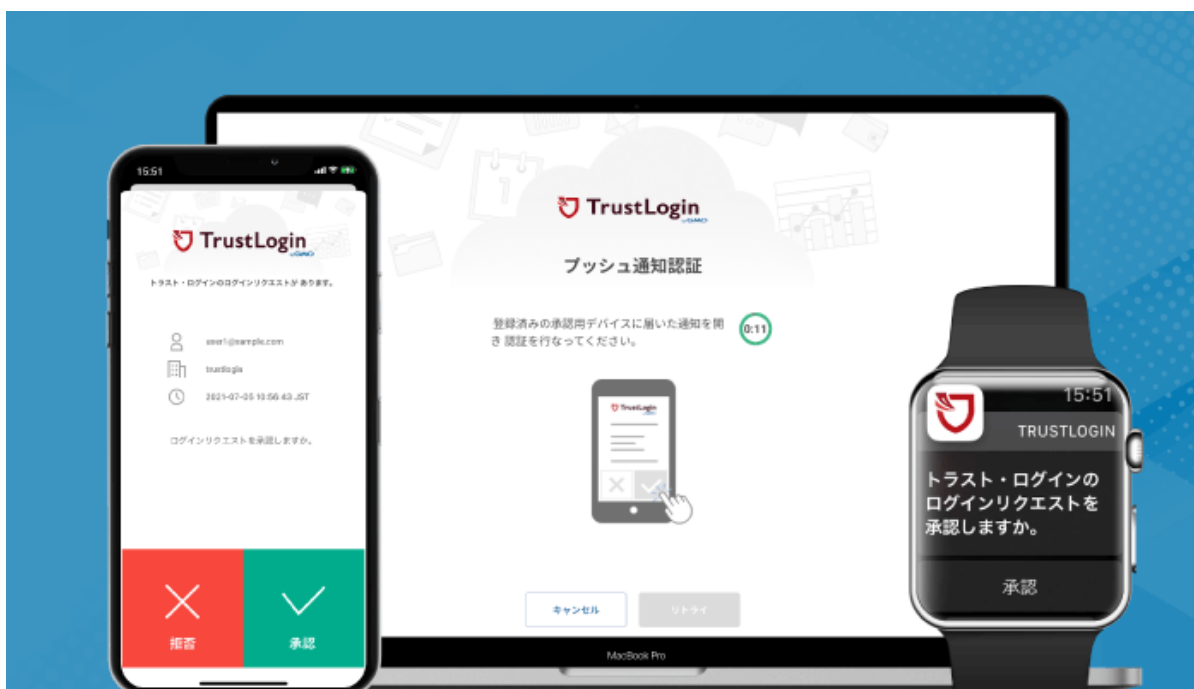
15:51

TrustLogin by GMO

トラスト・ログインのログインリクエストがあります。

user1@sample.com

trustlogin

2021-07-05 10:56:43 JST

ログインリクエストを承認しますか。

拒否

承認

TrustLogin by GMO

プッシュ通知認証

登録済みの承認用デバイスに届いた通知を開き認証を行なってください。

0:11

TrustLogin

キャンセル

リトライ

MacBook Pro

15:51

TRUSTLOGIN

トラスト・ログインのログインリクエストを承認しますか。

承認